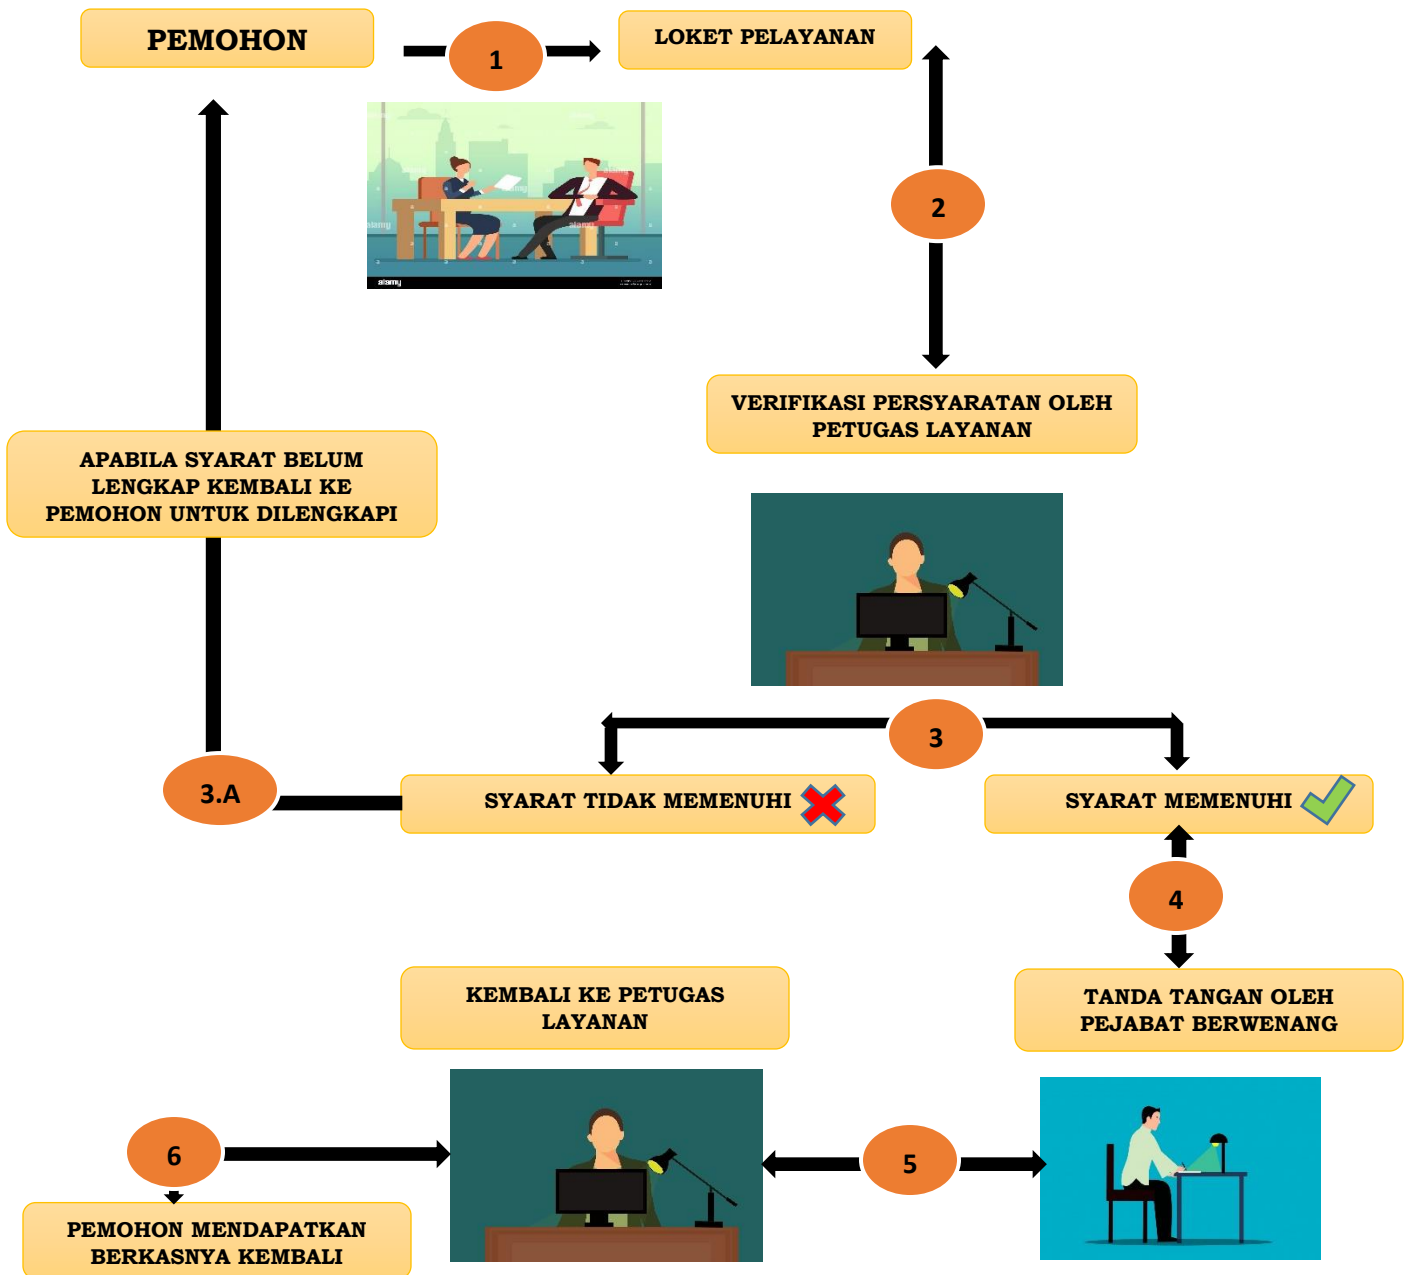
PEMOHON

1

LOKET PELAYANAN

alamy

2

VERIFIKASI PERSYARATAN OLEH PETUGAS LAYANAN

APABILA SYARAT BELUM LENGKAP KEMBALI KE PEMOHON UNTUK DILENGKAPI

3

3.A

SYARAT TIDAK MEMENUHI

SYARAT MEMENUHI

4

TANDA TANGAN OLEH PEJABAT BERWENANG

KEMBALI KE PETUGAS LAYANAN

6

5

PEMOHON MENDAPATKAN BERKASNYA KEMBALI